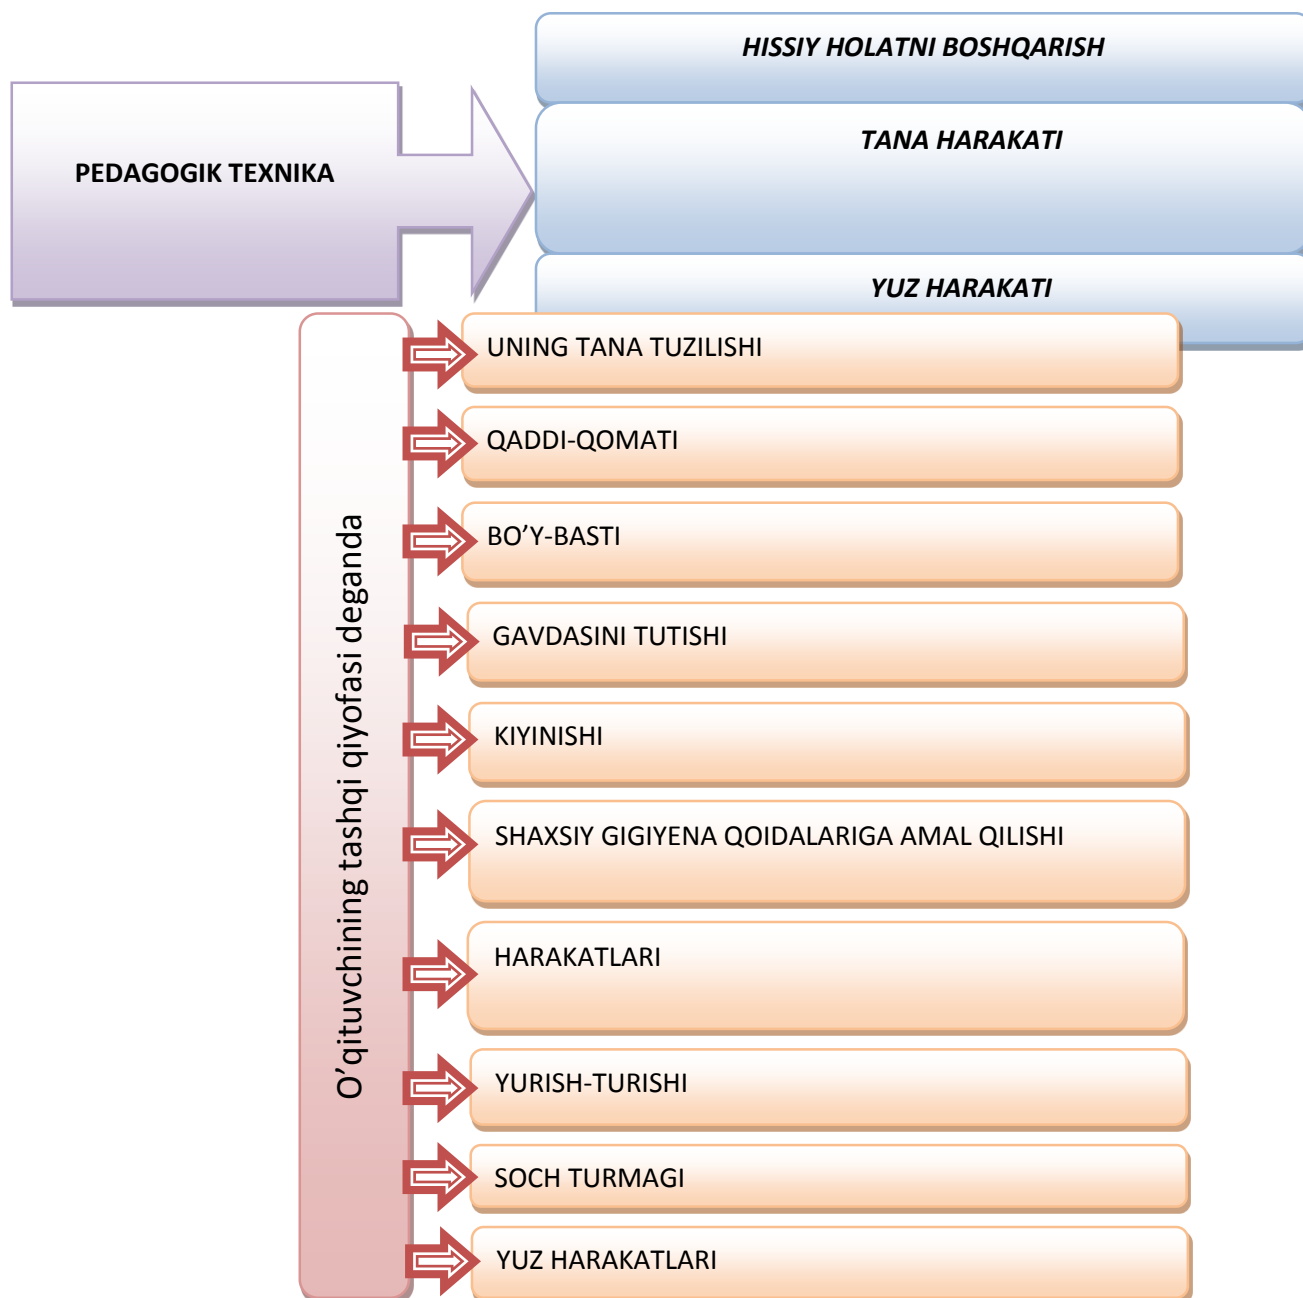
PEDAGOGIK TEXNIKA

HISSIY HOLATNI BOSHQARISH

TANA HARAKATI

YUZ HARAKATI

O’qituvchining tashqi qiyofasi deganda

UNING TANA TUZILISHI

QADDI-QOMATI

BO’Y-BASTI

GAVDASINI TUTISHI

KIYINISHI

SHAXSIY GIGIYENA QOIDALARIGA AMAL QILISHI

HARAKATLARI

YURISH-TURISHI

SOCH TURMAGI

YUZ HARAKATLARI